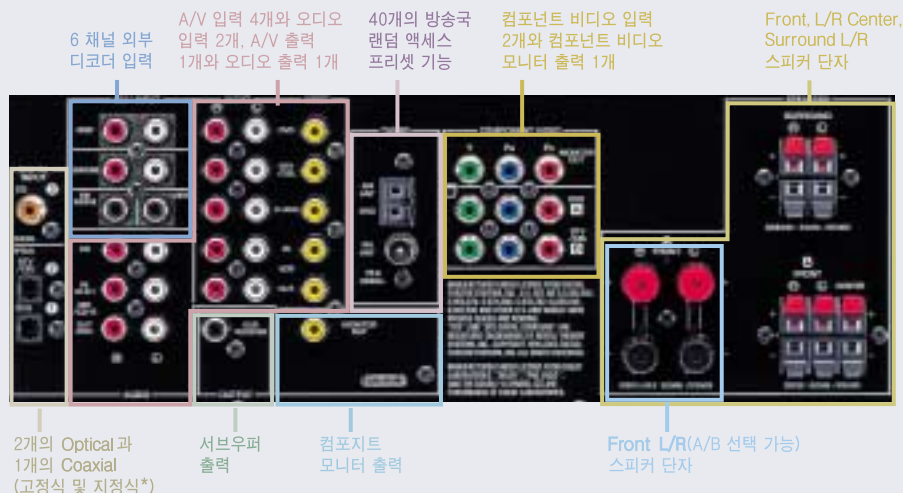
6 채널 외부
디코더 입력

A/V 입력 4개와 오디오
입력 2개, A/V 출력
1개와 오디오 출력 1개

40개의 방송국
랜덤 액세스
프리셋 기능

컴포넌트 비디오 입력
2개와 컴포넌트 비디오
모니터 출력 1개

Front, L/R Center,
Surround L/R
스피커 단자

2개의 Optical 과
1개의 Coaxial
(고정식 및 지정식*)

서브우퍼
출력

컴포지트
모니터 출력

Front L/R(A/B 선택 가능)
스피커 단자